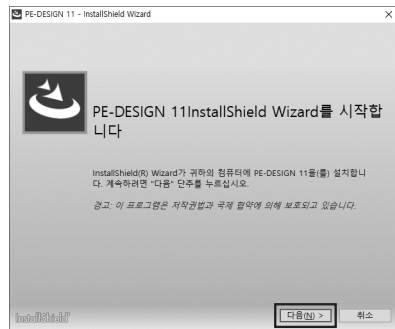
PE-DESIGN 11 - InstallShield Wizard

×

PE-DESIGN 11InstallShield Wizard를 시작합니다

InstallShield(R) Wizard가 귀하의 컴퓨터에 PE-DESIGN 11을(를) 설치합니다. 계속하려면 "다음" 단추를 누르십시오.

경고: 이 프로그램은 저작권법과 국제 협약에 의해 보호되고 있습니다.

InstallShield

다음(N) >

취소